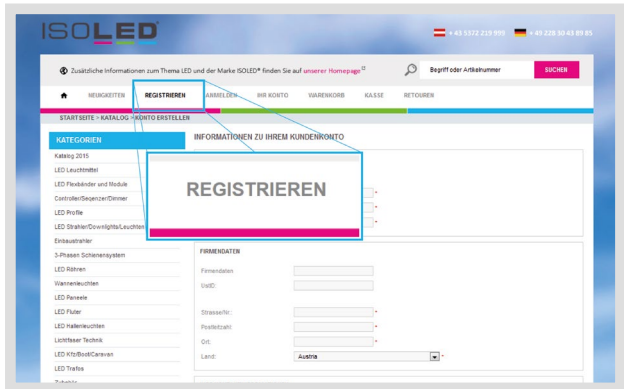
ISOLED

+43 5572 219 999 +49 228 30 43 89 85

Zusätzliche Informationen zum Thema LED und der Marke ISOLED® finden Sie auf unserer Homepage

Begriff oder Artikelnummer

SUCHEN

NEUIGKEITEN REGISTRIEREN ANMELDEN IHR KONTO WARENKORB KASSE RETOUREN

STARTSEITE » KATALOG » KONTO ERSTELLEN

KATEGORIEN

Katalog 2015
LED Leuchtmittel
LED Flexbänder und Module
Controller/Sequenzer/Dimmer
LED Profile
LED Strahler/Downlights/Leuchten
Einbaustrahler
3-Phasen Schienensystem
LED Röhren
Wannenleuchten
LED Paneele
LED Fluter
LED Hallenleuchten
Lichtfaser Technik
LED Kfz/Boot/Caravan
LED Trafos
Zubehör

INFORMATIONEN ZU IHREM KUNDENKONTO

REGISTRIEREN

FIRMENDATEN

Firmendaten
UstID:

Strasse/Nr.: *
Postleitzahl: *
Ort: *
Land: Austria *